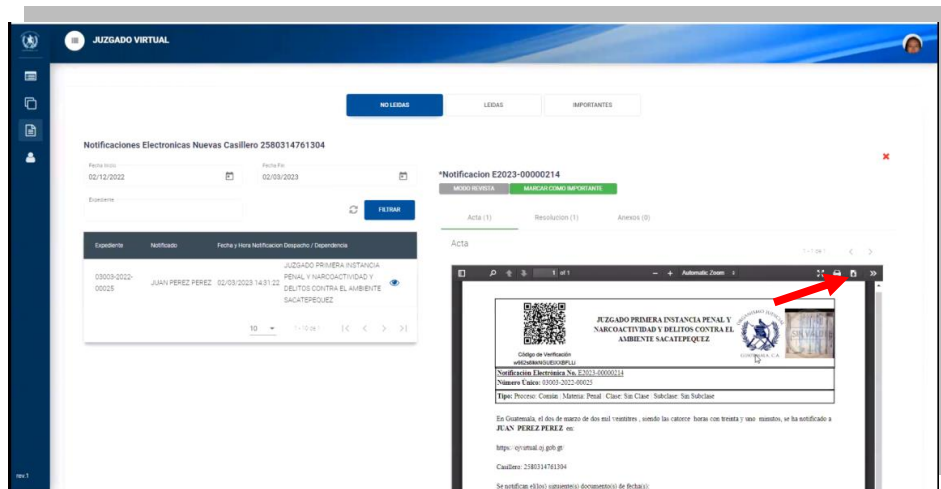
JUZGADO VIRTUAL

NO LEIDAS
LEIDAS
IMPORTANTES

Notificaciones Electronicas Nuevas Casillero 2580314761304

Fecha Inicio
02/12/2022
Fecha Fin
02/03/2023

Expediente

FILTRAR

| Expediente | Notificado | Fecha y Hora Notificacion | Despacho / Dependencia |
|---|---|---|---|
| 03003-2022-00025 | JUAN PEREZ PEREZ | 02/03/2023 14:31:22 | JUZGADO PRIMERA INSTANCIA PENAL Y NARCOACTIVIDAD Y DELITOS CONTRA EL AMBIENTE SACATEPEQUEZ |

10
1 - 1 de 1

*Notificacion E2023-00000214
MODO REVISTA
MARCAR COMO IMPORTANTE

Acta (1)
Resolucion (1)
Anexos (0)

Acta

1 - 1 de 1

1 of 1
Automatic Zoom

JUZGADO PRIMERA INSTANCIA PENAL Y NARCOACTIVIDAD Y DELITOS CONTRA EL AMBIENTE SACATEPEQUEZ

Código de Verificación
w062s6MaNSUEXBPLU

GUATEMALA, C.A.

SIN VALOR

Notificación Electrónica No. E2023-00000214
Número Único: 03003-2022-00025
Tipo: Proceso: Común : Materia: Penal : Clase: Sin Clase : Subclase: Sin Subclase

En Guatemala, el dos de marzo de dos mil veintitres , siendo las catorce horas con treinta y uno minutos, se ha notificado a JUAN PEREZ PEREZ en:

https://ejvirtual.oj.gob.gt/

Casillero : 2580314761304

Se notifican el(los) siguiente(s) documento(s) de fecha(s):

rev.1